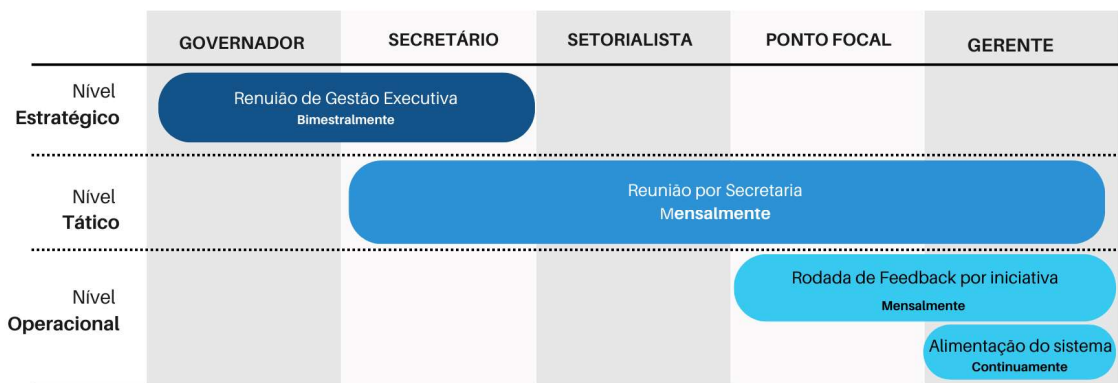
| | GOVERNADOR | SECRETÁRIO | SETORIALISTA | PONTO FOCAL | GERENTE |
|---|---|---|---|---|---|
| Nível **Estratégico** | Renuião de Gestão Executiva Bimestralmente | | | | |
| Nível **Tático** | | Reunião por Secretaria Mensalmente | | | |
| Nível **Operacional** | | | | Rodada de Feedback por iniciativa Mensalmente | Alimentação do sistema Continuamente |